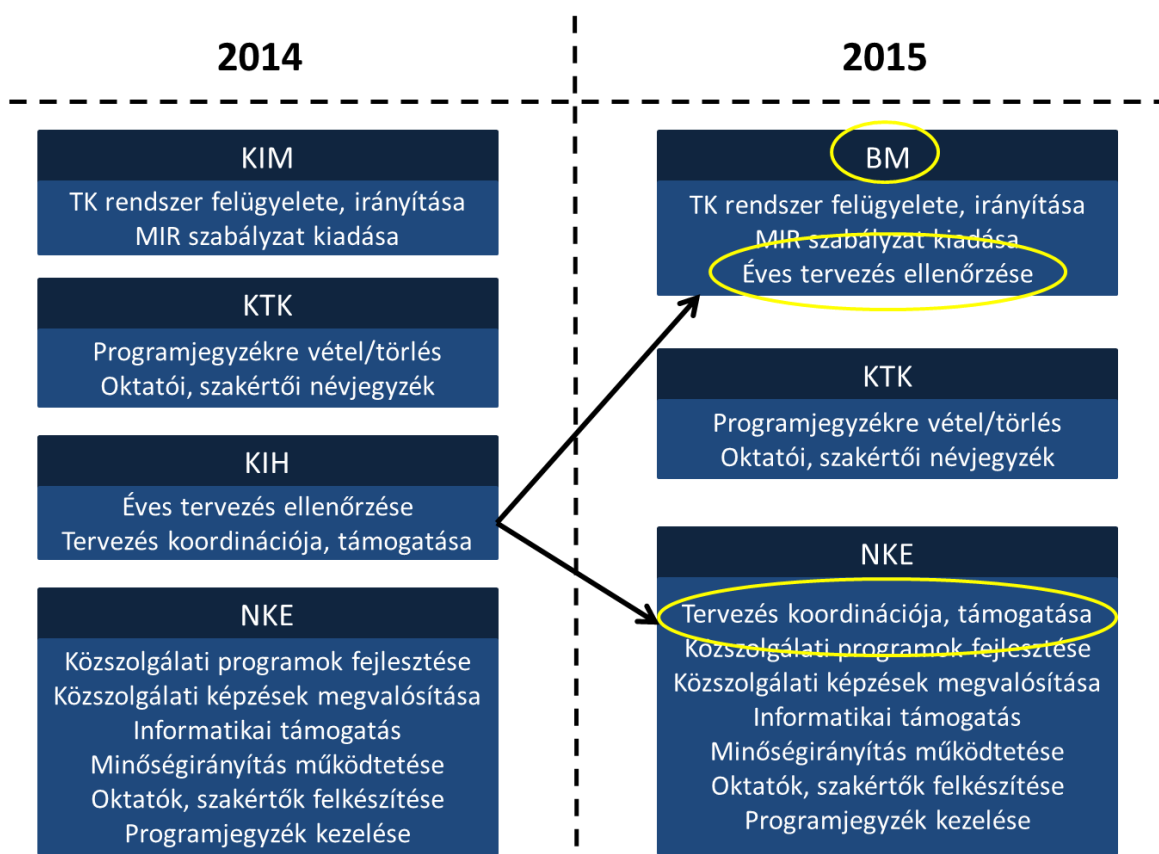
2014

KIM

TK rendszer felügyelete, irányítása
MIR szabályzat kiadása

KTK

Programjegyzékre vétel/törlés
Oktatói, szakértői névjegyzék

KIH

Éves tervezés ellenőrzése
Tervezés koordinációja, támogatása

NKE

Közszolgálati programok fejlesztése
Közszolgálati képzések megvalósítása
Informatikai támogatás
Minőségirányítás működtetése
Oktatók, szakértők felkészítése
Programjegyzék kezelése

2015

BM

TK rendszer felügyelete, irányítása
MIR szabályzat kiadása
Éves tervezés ellenőrzése

KTK

Programjegyzékre vétel/törlés
Oktatói, szakértői névjegyzék

NKE

Tervezés koordinációja, támogatása
Közszolgálati programok fejlesztése
Közszolgálati képzések megvalósítása
Informatikai támogatás
Minőségirányítás működtetése
Oktatók, szakértők felkészítése
Programjegyzék kezelése